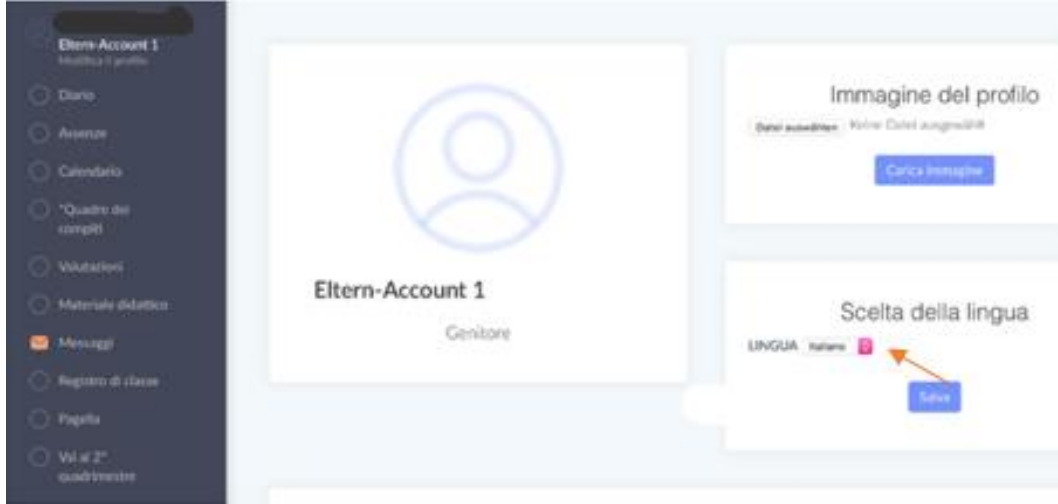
Eltern-Account 1
Modifica il profilo

Diario
Assenze
Calendario
*Quadro dei compiti
Valutazioni
Materiale didattico
Messaggi
Registro di classe
Pagella
Val al 2° quadrimestre

Eltern-Account 1
Genitore

Immagine del profilo
Datei auswählen Keine Datei ausgewählt
Carica Immagine

Scelta della lingua
LINGUA Italiano
Salva